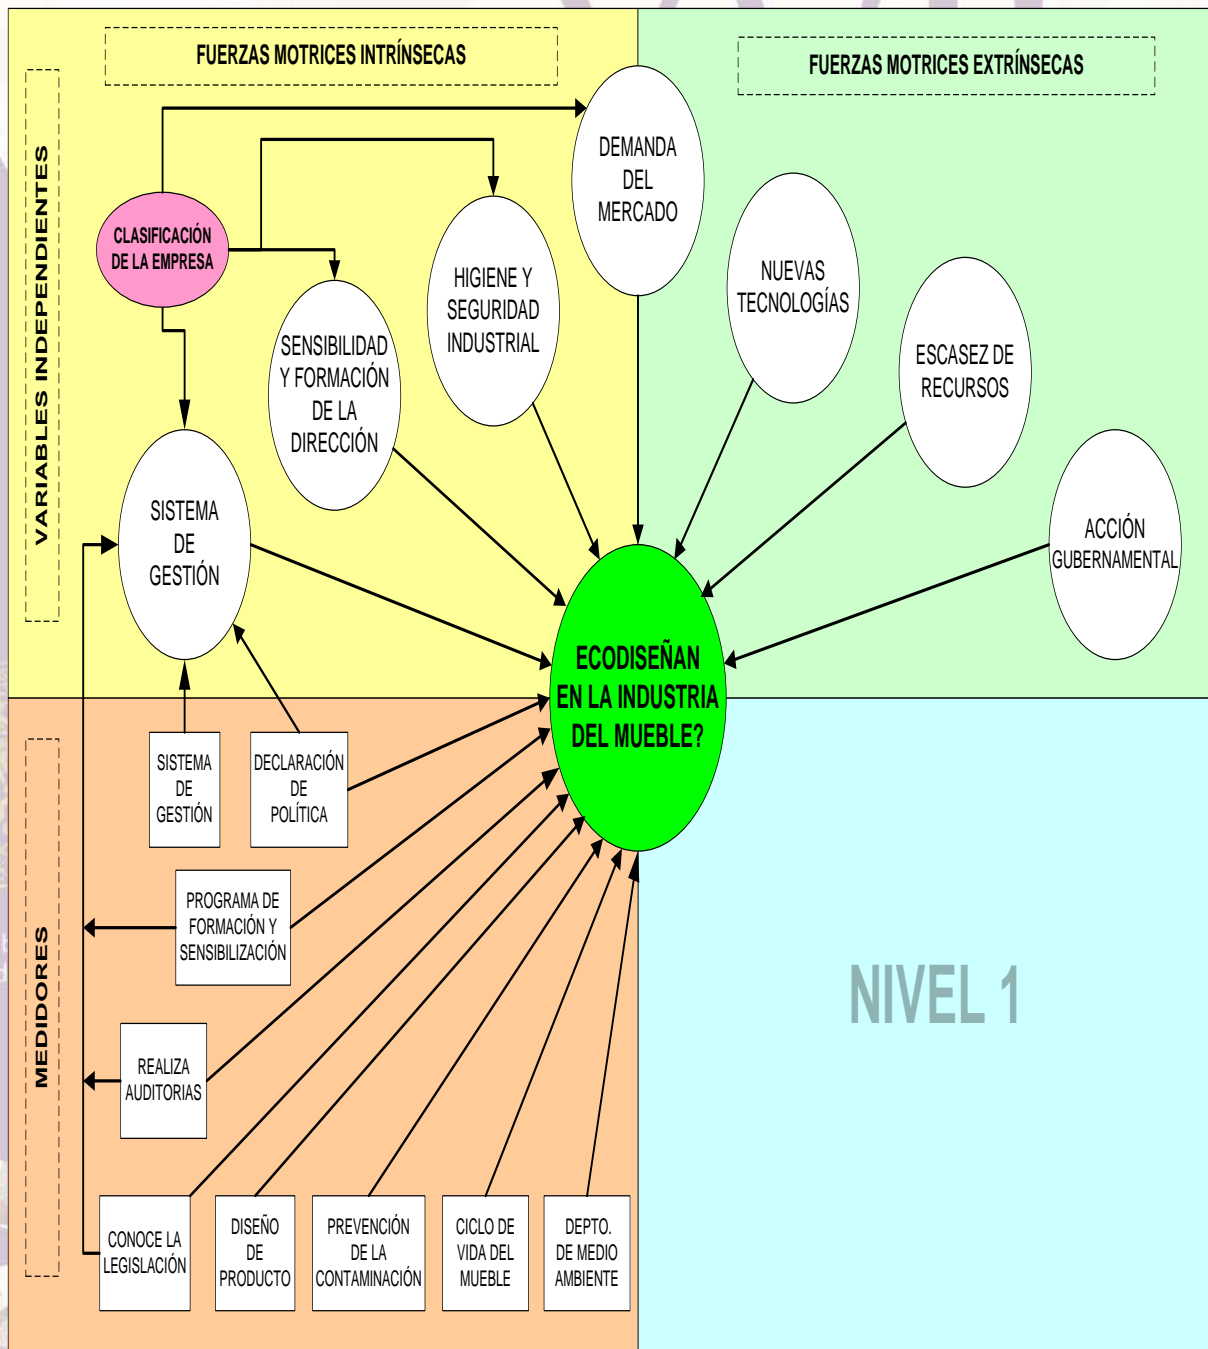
FUERZAS MOTRICES INTRÍNSECAS

FUERZAS MOTRICES EXTRÍNSECAS

VARIABLES INDEPENDIENTES

CLASIFICACIÓN DE LA EMPRESA

DEMANDA DEL MERCADO

HIGIENE Y SEGURIDAD INDUSTRIAL

SENSIBILIDAD Y FORMACIÓN DE LA DIRECCIÓN

NUEVAS TECNOLOGÍAS

ESCASEZ DE RECURSOS

ACCIÓN GUBERNAMENTAL

SISTEMA DE GESTIÓN

ECODISEÑAN EN LA INDUSTRIA DEL MUEBLE?

MEDIDORES

SISTEMA DE GESTIÓN

DECLARACIÓN DE POLÍTICA

PROGRAMA DE FORMACIÓN Y SENSIBILIZACIÓN

REALIZA AUDITORIAS

NIVEL 1

CONOCE LA LEGISLACIÓN

DISEÑO DE PRODUCTO

PREVENCIÓN DE LA CONTAMINACIÓN

CICLO DE VIDA DEL MUEBLE

DEPTO. DE MEDIO AMBIENTE